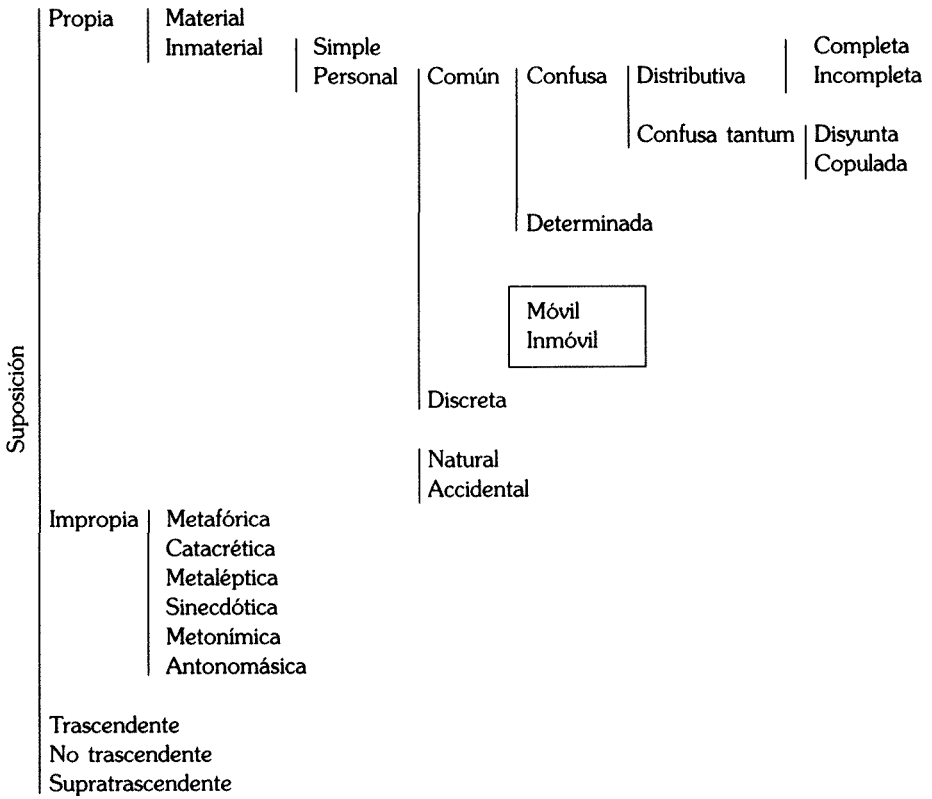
Suposición

Propia
Material
Inmaterial
Simple
Personal
Común
Confusa
Distributiva
Completa
Incompleta
Confusa tantum
Disyunta
Copulada
Determinada
Móvil
Inmóvil
Discreta
Natural
Accidental

Impropia
Metafórica
Catacrética
Metaléptica
Sinecdótica
Metonímica
Antonomásica

Trascendente
No trascendente
Supratrascendente